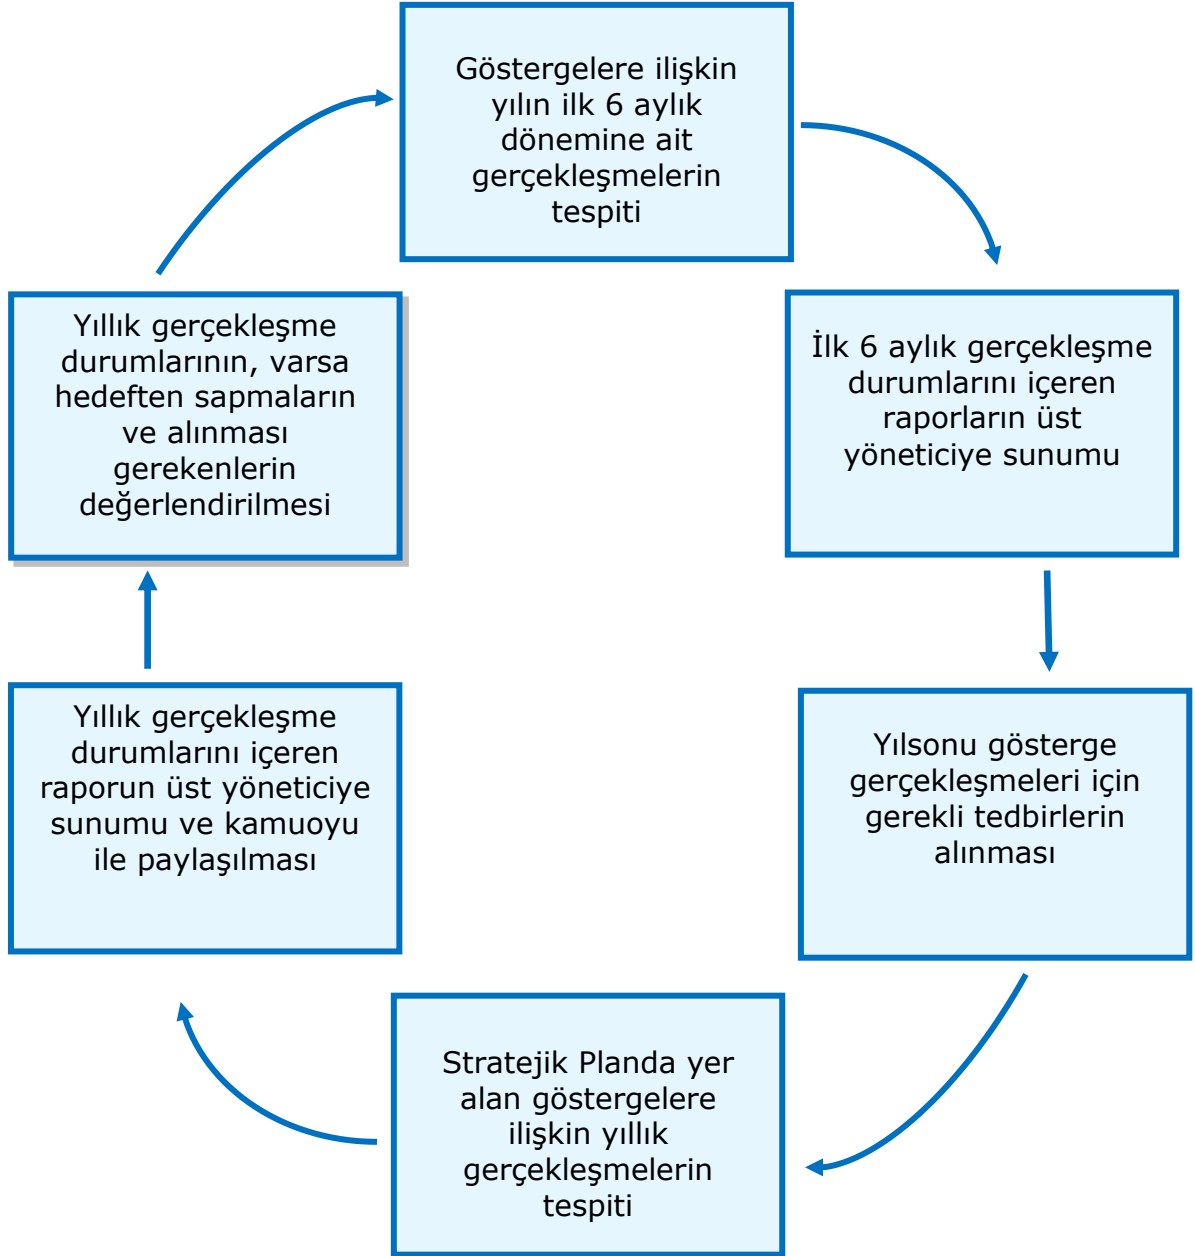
Göstergelere ilişkin yılın ilk 6 aylık dönemine ait gerçekleşmelerin tespiti

İlk 6 aylık gerçekleşme durumlarını içeren raporların üst yöneticiye sunumu

Yılsonu gösterge gerçekleşmeleri için gerekli tedbirlerin alınması

Stratejik Planda yer alan göstergelere ilişkin yıllık gerçekleşmelerin tespiti

Yıllık gerçekleşme durumlarını içeren raporun üst yöneticiye sunumu ve kamuoyu ile paylaşılması

Yıllık gerçekleşme durumlarının, varsa hedeften sapmaların ve alınması gerekenlerin değerlendirilmesi